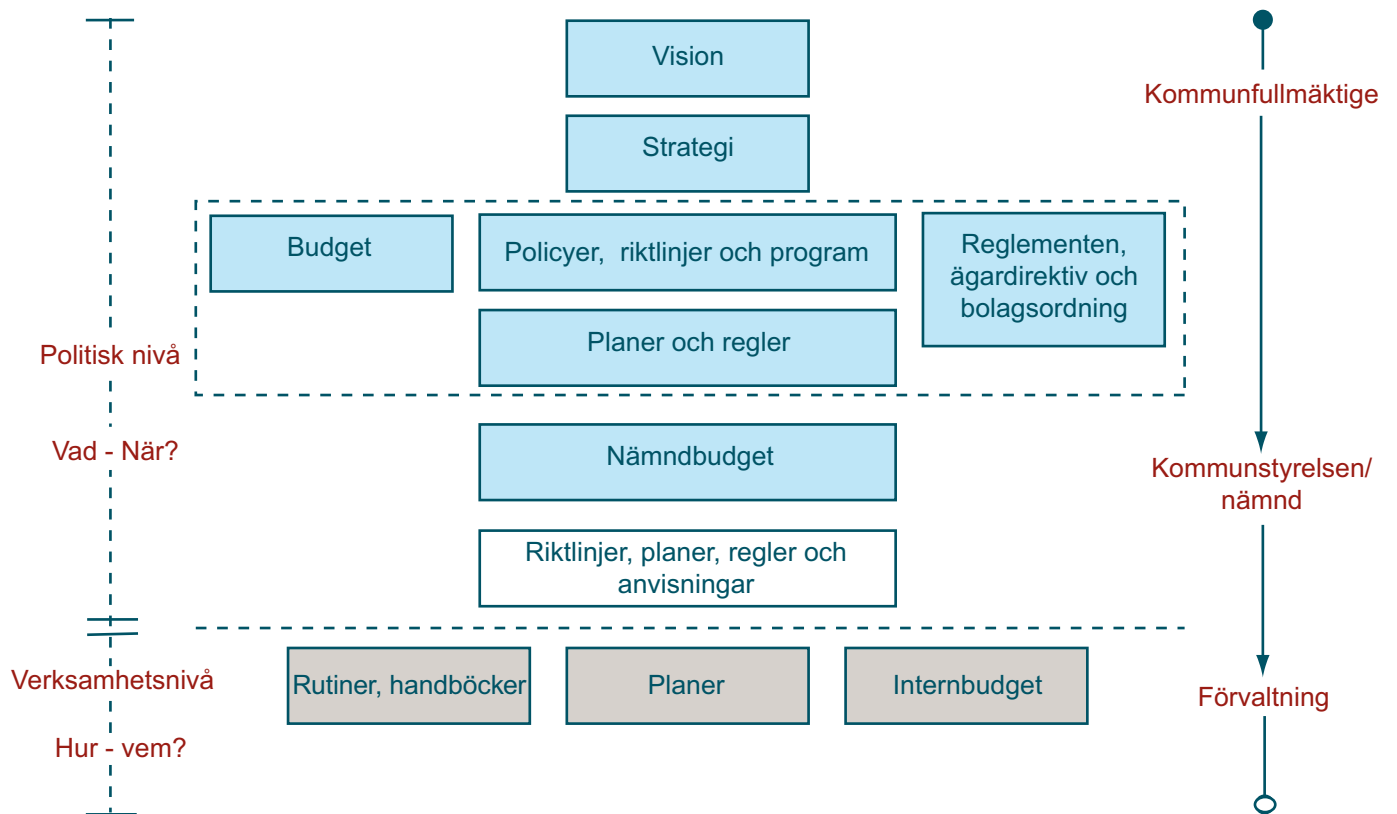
Vision

Kommunfullmäktige

Strategi

Budget

Policyer, riktlinjer och program

Reglementen, ägardirektiv och bolagsordning

Planer och regler

Politisk nivå

Vad - När?

Nämndbudget

Kommunstyrelsen/ nämnd

Riktlinjer, planer, regler och anvisningar

Verksamhetsnivå

Rutiner, handböcker

Planer

Internbudget

Förvaltning

Hur - vem?